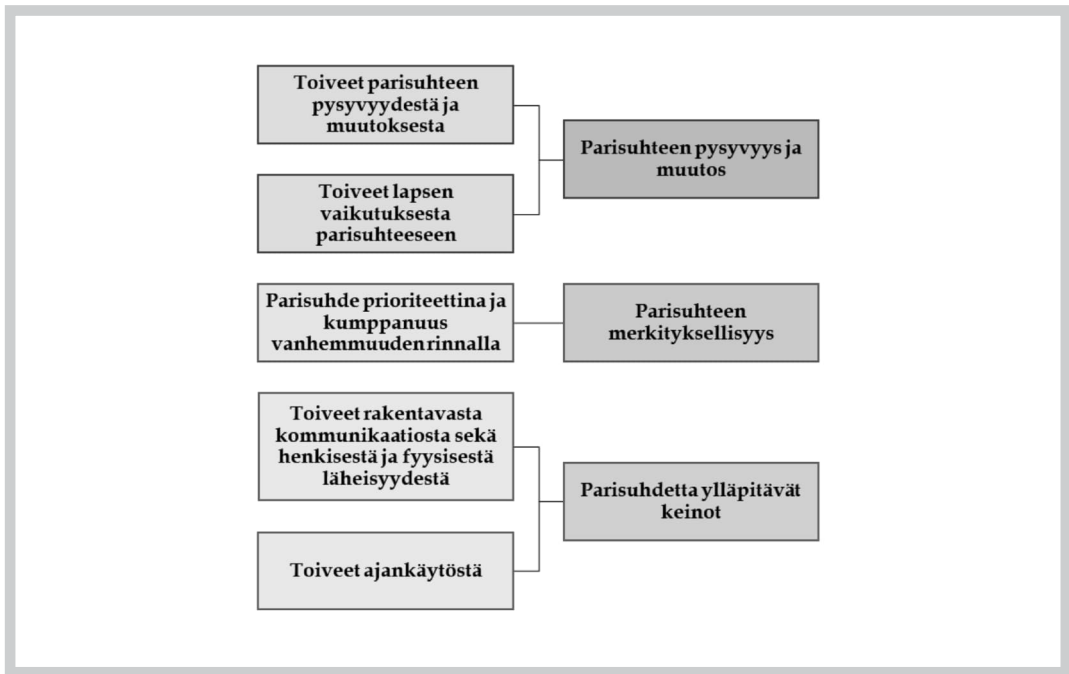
Toiveet parisuhteen pysyvyydestä ja muutoksesta

Toiveet lapsen vaikutuksesta parisuhteeseen

Parisuhteen pysyvyys ja muutos

Parisuhde prioriteettina ja kumppanuus vanhemmuuden rinnalla

Parisuhteen merkityksellisyys

Toiveet rakentavasta kommunikaatiosta sekä henkisestä ja fyysisestä läheisyydestä

Toiveet ajankäytöstä

Parisuhdetta ylläpitävät keinot